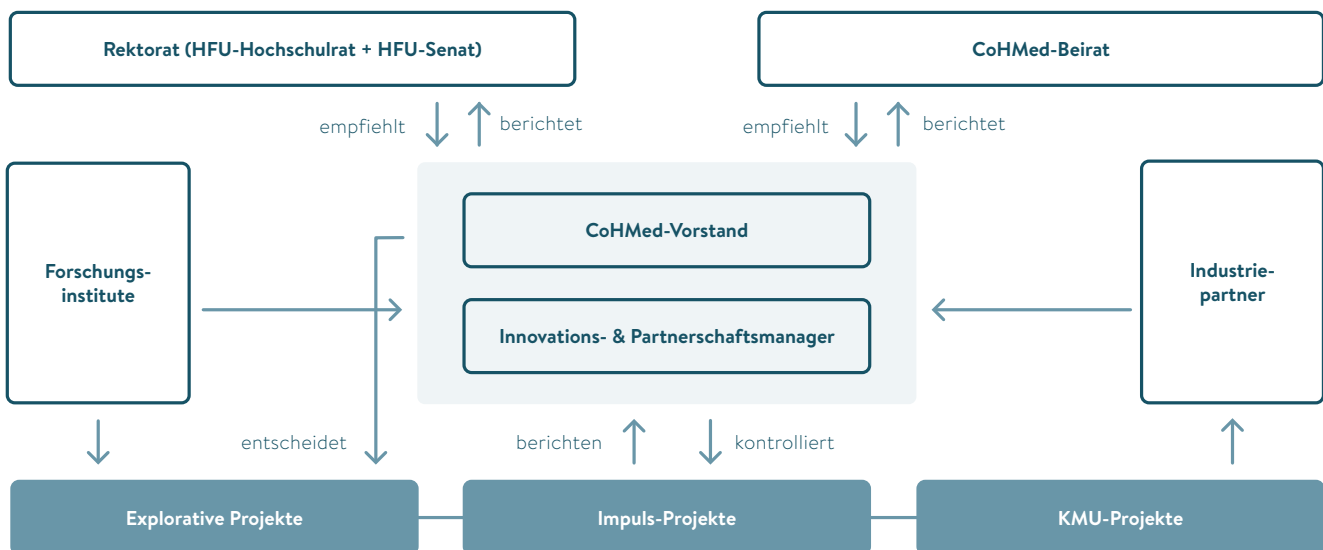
Rektorat (HFU-Hochschulrat + HFU-Senat)

CoHMed-Beirat

empfiehlt

berichtet

empfiehlt

berichtet

Forschungsinstitute

CoHMed-Vorstand

Innovations- & Partnerschaftsmanager

Industriepartner

entscheidet

berichten

kontrolliert

Explorative Projekte

Impuls-Projekte

KMU-Projekte